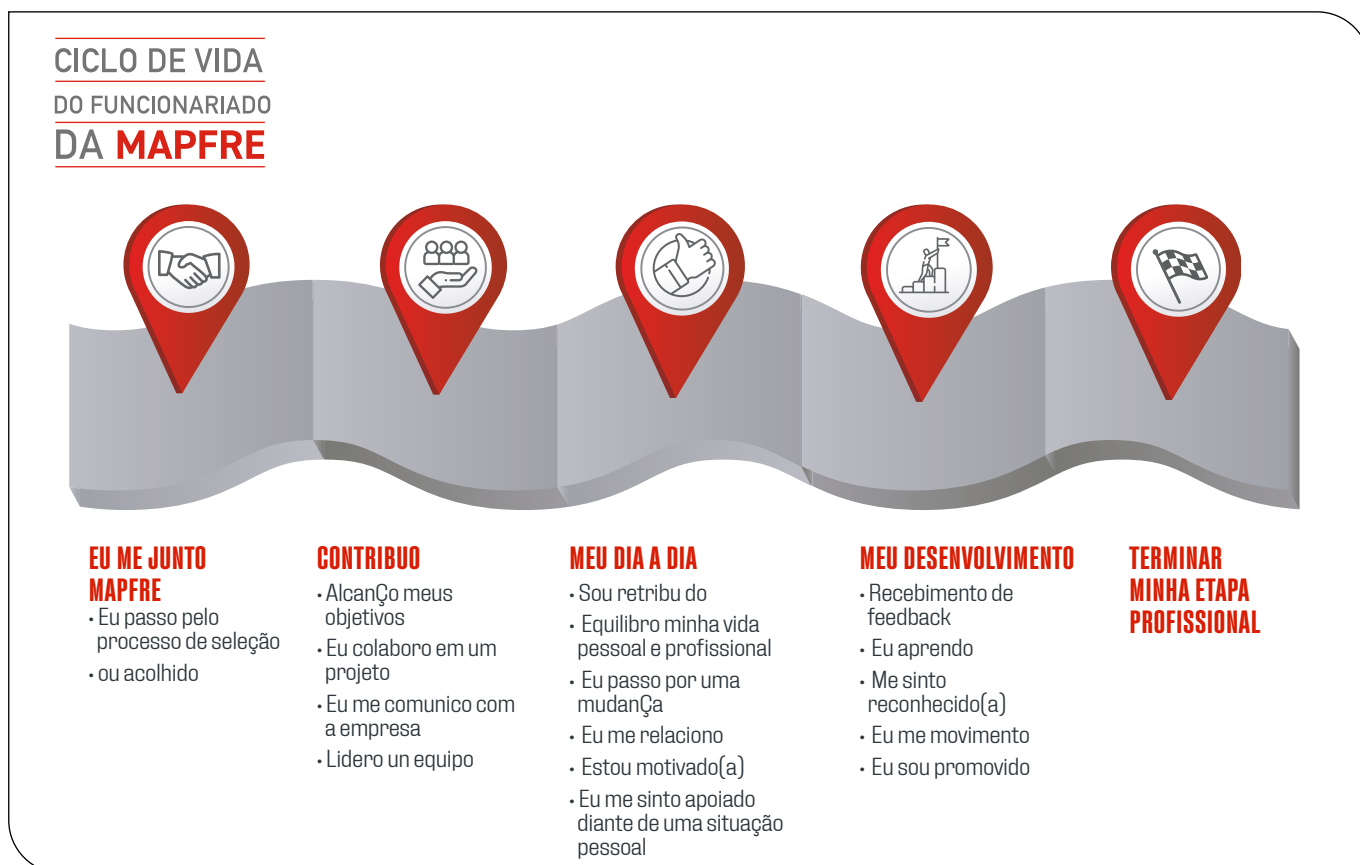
CICLO DE VIDA
DO FUNCIONARIADO
DA MAPFRE

EU ME JUNTO MAPFRE
• Eu passo pelo processo de seleção
• ou acolhido

CONTRIBUO
• AlcanÇo meus objetivos
• Eu colaboro em um projeto
• Eu me comunico com a empresa
• Lidero un equipo

MEU DIA A DIA
• Sou retribu do
• Equilibro minha vida pessoal e profissional
• Eu passo por uma mudanÇa
• Eu me relaciono
• Estou motivado(a)
• Eu me sinto apoiado diante de uma situação pessoal

MEU DESENVOLVIMENTO
• Recebimento de feedback
• Eu aprendo
• Me sinto reconhecido(a)
• Eu me movimento
• Eu sou promovido

TERMINAR MINHA ETAPA PROFISSIONAL